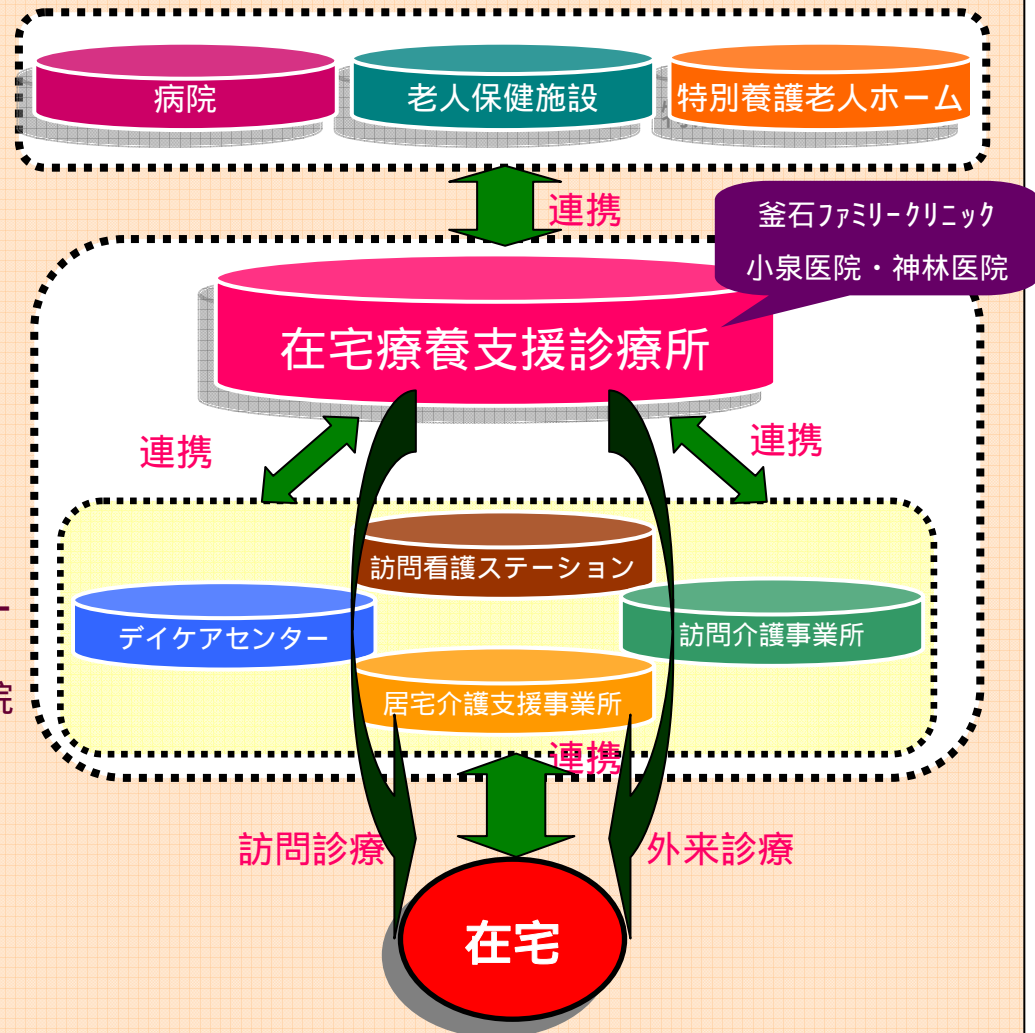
病院

老人保健施設

特別養護老人ホーム

連携

釜石ファミリークリニック
小泉医院・神林医院

在宅療養支援診療所

連携

連携

訪問看護ステーション

デイケアセンター

訪問介護事業所

居宅介護支援事業所

連携

訪問診療

外来診療

在宅

院